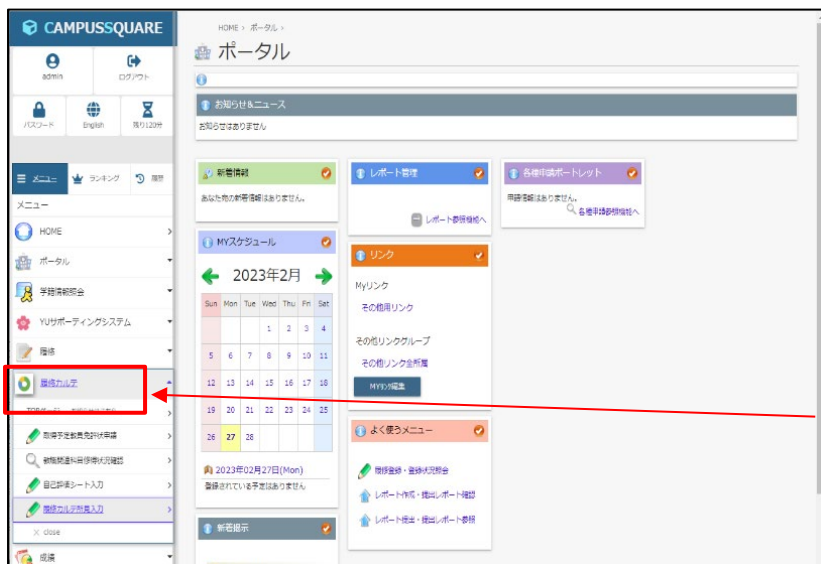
CAMPUSSQUARE

admin
ログアウト

パスワード
English
残り120分

メニュー
ランキング
履歴

メニュー

HOME
ポータル
学籍情報照会
YUサポーティングシステム
履修
履修カルテ
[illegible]
取得予定教員免許状申請
教職関連科目修得状況確認
自己評価シート入力
履修カルテ所見入力
× close
成績

HOME > ポータル >

ポータル

お知らせ&ニュース
お知らせはありません

新着情報
あなた宛の新着情報はありません。

MYスケジュール

2023年2月

| Sun | Mon | Tue | Wed | Thu | Fri | Sat |
|---|---|---|---|---|---|---|
| | | | 1 | 2 | 3 | 4 |
| 5 | 6 | 7 | 8 | 9 | 10 | 11 |
| 12 | 13 | 14 | 15 | 16 | 17 | 18 |
| 19 | 20 | 21 | 22 | 23 | 24 | 25 |
| 26 | 27 | 28 | | | | |

2023年02月27日(Mon)
登録されている予定はありません

新着掲示

レポート管理
レポート参照機能へ

リンク
Myリンク
その他用リンク
その他リンクグループ
その他リンク全所属
MYリンク編集

よく使うメニュー
履修登録・登録状況照会
レポート作成・提出レポート確認
レポート提出・提出レポート参照

各種申請ポートレット
申請情報はありません。
各種申請機能へ